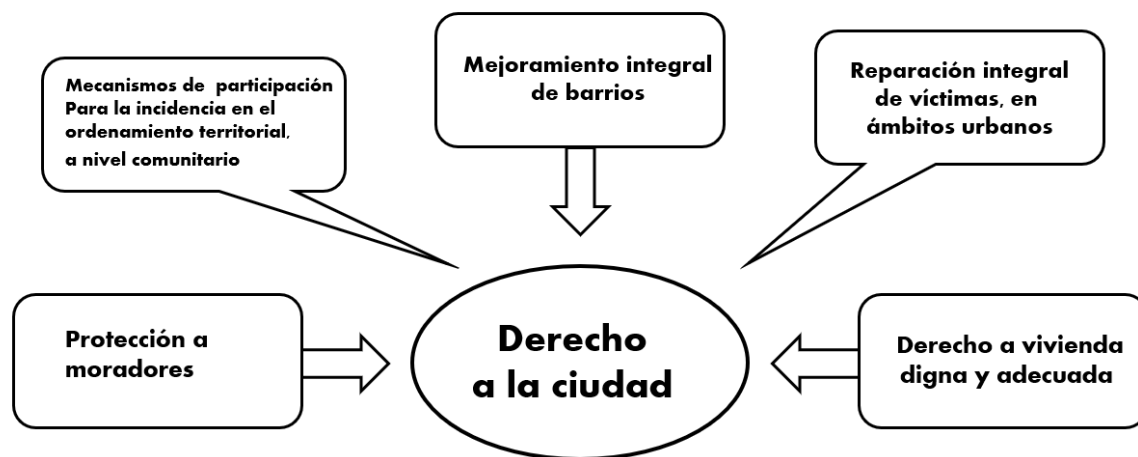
Mecanismos de participación Para la incidencia en el ordenamiento territorial, a nivel comunitario

Mejoramiento integral de barrios

Reparación integral de víctimas, en ámbitos urbanos

Protección a moradores

Derecho a la ciudad

Derecho a vivienda digna y adecuada